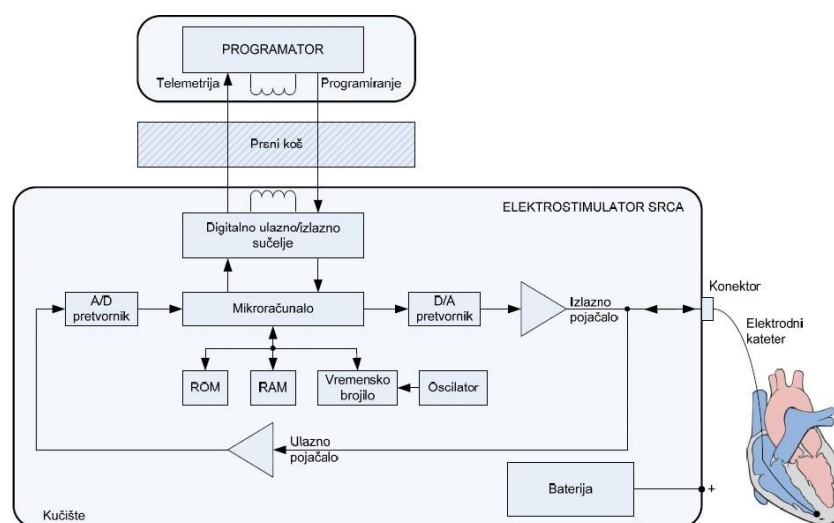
PROGRAMATOR

Telemetrija

Programiranje

Prsni koš

ELEKTROSTIMULATOR SRCA

Digitalno ulazno/izlazno sučelje

A/D pretvornik

Mikroračunalo

D/A pretvornik

Izlazno pojačalo

Konektor

Elektrodni kateter

ROM

RAM

Vremensko brojilo

Oscilator

Ulazno pojačalo

Baterija

+

Kućište